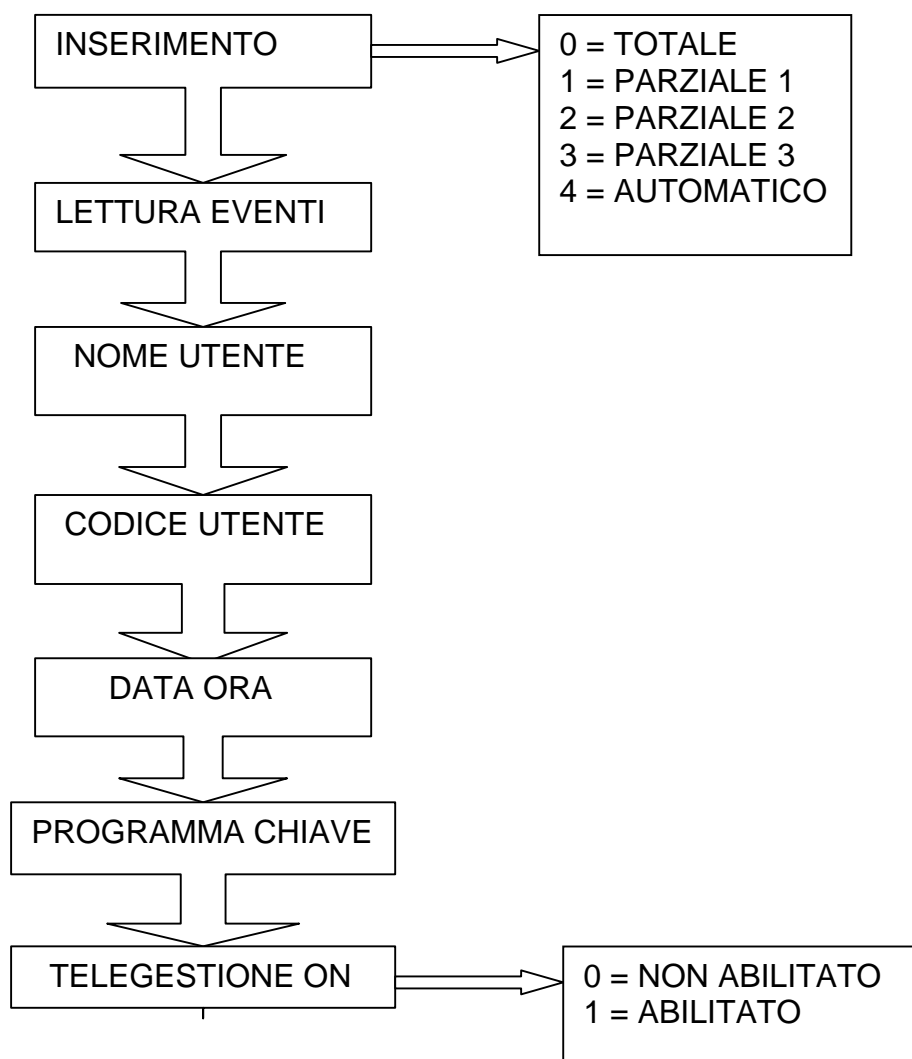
INSERIMENTO

0 = TOTALE
1 = PARZIALE 1
2 = PARZIALE 2
3 = PARZIALE 3
4 = AUTOMATICO

LETTURA EVENTI

NOME UTENTE

CODICE UTENTE

DATA ORA

PROGRAMMA CHIAVE

TELEGESTIONE ON

0 = NON ABILITATO
1 = ABILITATO